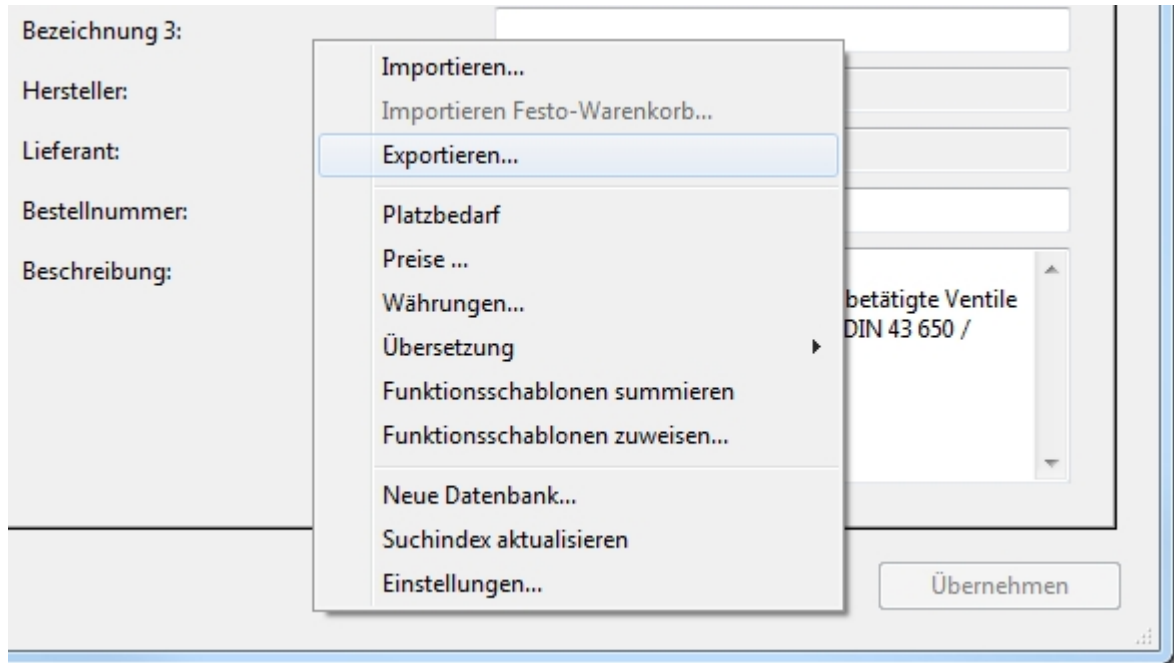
Bezeichnung 3:
Hersteller:
Lieferant:
Bestellnummer:
Beschreibung:

Importieren...
Importieren Festo-Warenkorb...
Exportieren...
Platzbedarf
Preise ...
Währungen...
Übersetzung
Funktionsschablonen summieren
Funktionsschablonen zuweisen...
Neue Datenbank...
Suchindex aktualisieren
Einstellungen...

betätigte Ventile
DIN 43 650 /

Übernehmen